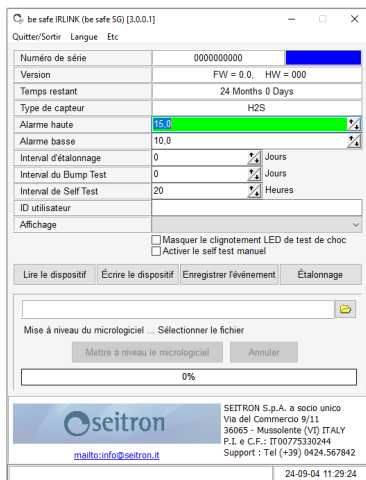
be safe IRLINK (be safe SG) [3.0.0.1]

Quitter/Sortir Langue Etc

| Numéro de série | 0000000000 |
|---|---|
| Version | FW = 0.0, HW = 000 |
| Temps restant | 24 Months 0 Days |
| Type de capteur | H2S |
| Alarme haute | 15,0 |
| Alarme basse | 10,0 |
| Interval d'étalonnage | 0 Jours |
| Interval du Bump Test | 0 Jours |
| Interval de Self Test | 20 Heures |
| ID utilisateur | |
| Affichage | |

Masquer le clignotement LED de test de choc
Activer le self test manuel

Lire le dispositif
Écrire le dispositif
Enregistrer l'événement
Étalonnage

Mise à niveau du micrologiciel ... Sélectionner le fichier

Mettre à niveau le micrologiciel
Annuler

0%

seitron

mailto:info@seitron.it

SEITRON S.p.A. a socio unico
Via del Commercio 9/11
36065 - Mussolente (VI) ITALY
P.I. e C.F.: IT00775330244
Support : Tel (+39) 0424.567842

24-09-04 11:29:24